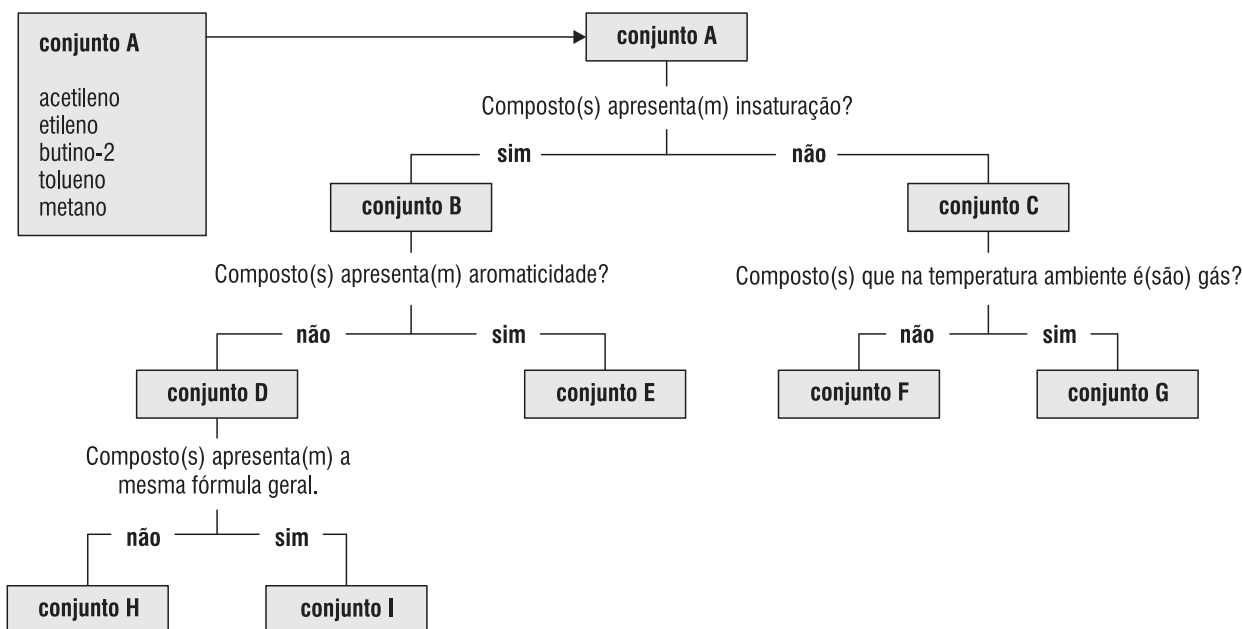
conjunto A

acetileno
etileno
butino-2
tolueno
metano

conjunto A

Composto(s) apresenta(m) insaturação?

sim

não

conjunto B

conjunto C

Composto(s) apresenta(m) aromaticidade?

Composto(s) que na temperatura ambiente é(são) gás?

não

sim

não

sim

conjunto D

conjunto E

conjunto F

conjunto G

Composto(s) apresenta(m) a mesma fórmula geral.

não

sim

conjunto H

conjunto I